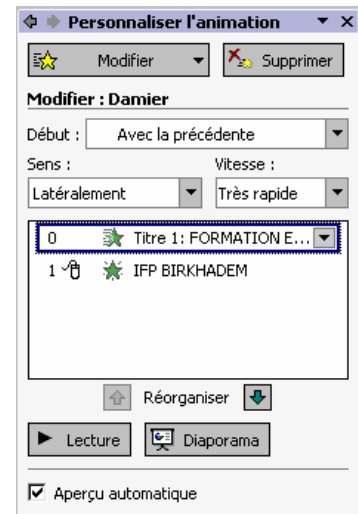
Personnaliser l'animation

Modifier

Supprimer

Modifier : Damier

Début : Avec la précédente

Sens :

Vitesse :

Latéralement

Très rapide

0 Titre 1: FORMATION E...

1 IFP BIRKHADEM

Réorganiser

Lecture

Diaporama

Aperçu automatique